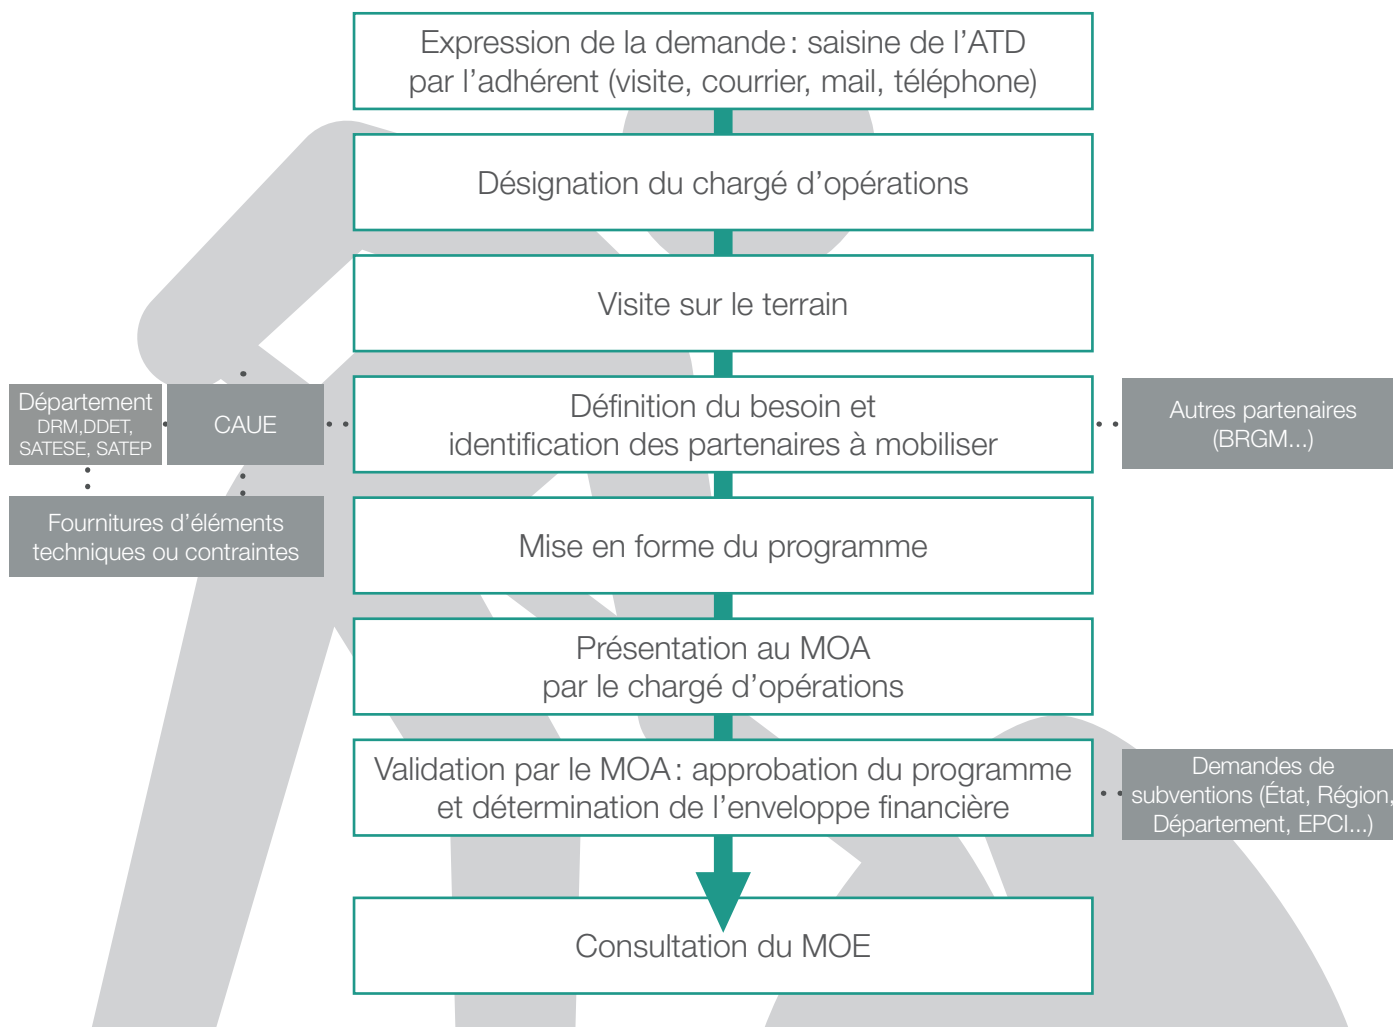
Expression de la demande : saisine de l’ATD par l’adhérent (visite, courrier, mail, téléphone)

Désignation du chargé d’opérations

Visite sur le terrain

Département
DRM,DDET, SATESE, SATEP

CAUE

Définition du besoin et identification des partenaires à mobiliser

Autres partenaires (BRGM...)

Fournitures d’éléments techniques ou contraintes

Mise en forme du programme

Présentation au MOA par le chargé d’opérations

Validation par le MOA : approbation du programme et détermination de l’enveloppe financière

Demandes de subventions (État, Région, Département, EPCI...)

Consultation du MOE